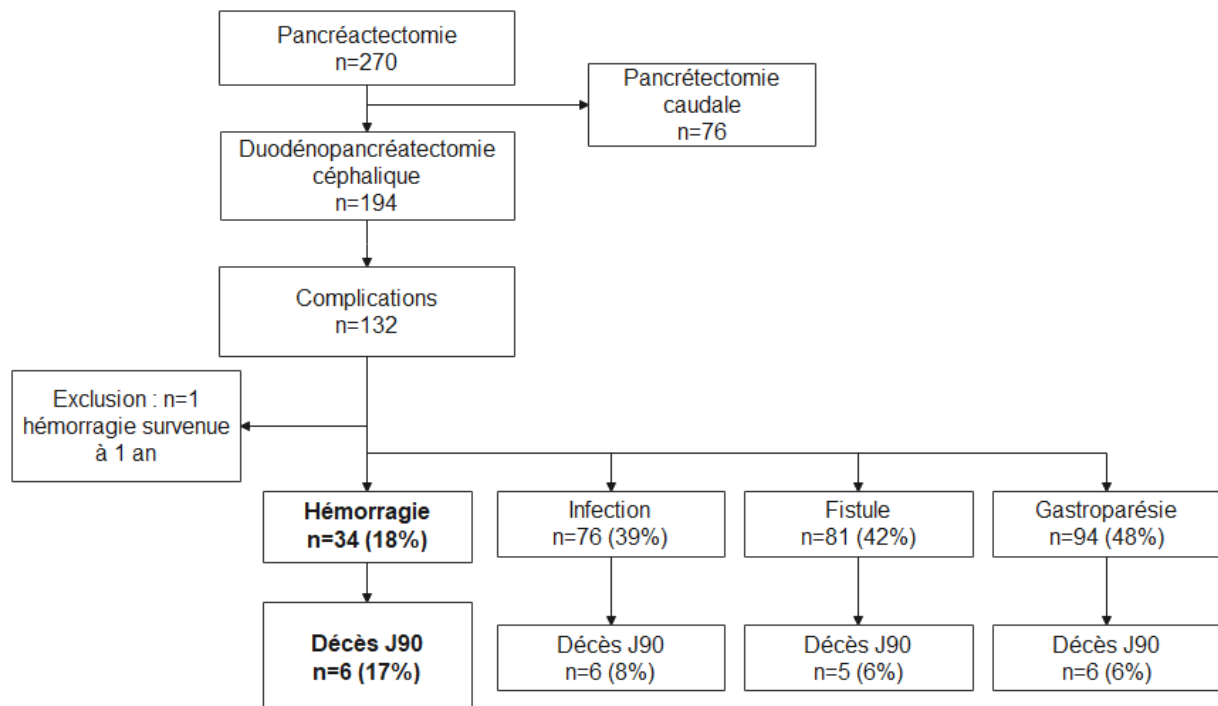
Pancréactectomie
n=270

Pancrétectomie caudale
n=76

Duodénopancréatectomie céphalique
n=194

Complications
n=132

Exclusion : n=1
hémorragie survenue à 1 an

**Hémorragie**
**n=34 (18%)**

Infection
n=76 (39%)

Fistule
n=81 (42%)

Gastroparésie
n=94 (48%)

**Décès J90**
**n=6 (17%)**

Décès J90
n=6 (8%)

Décès J90
n=5 (6%)

Décès J90
n=6 (6%)